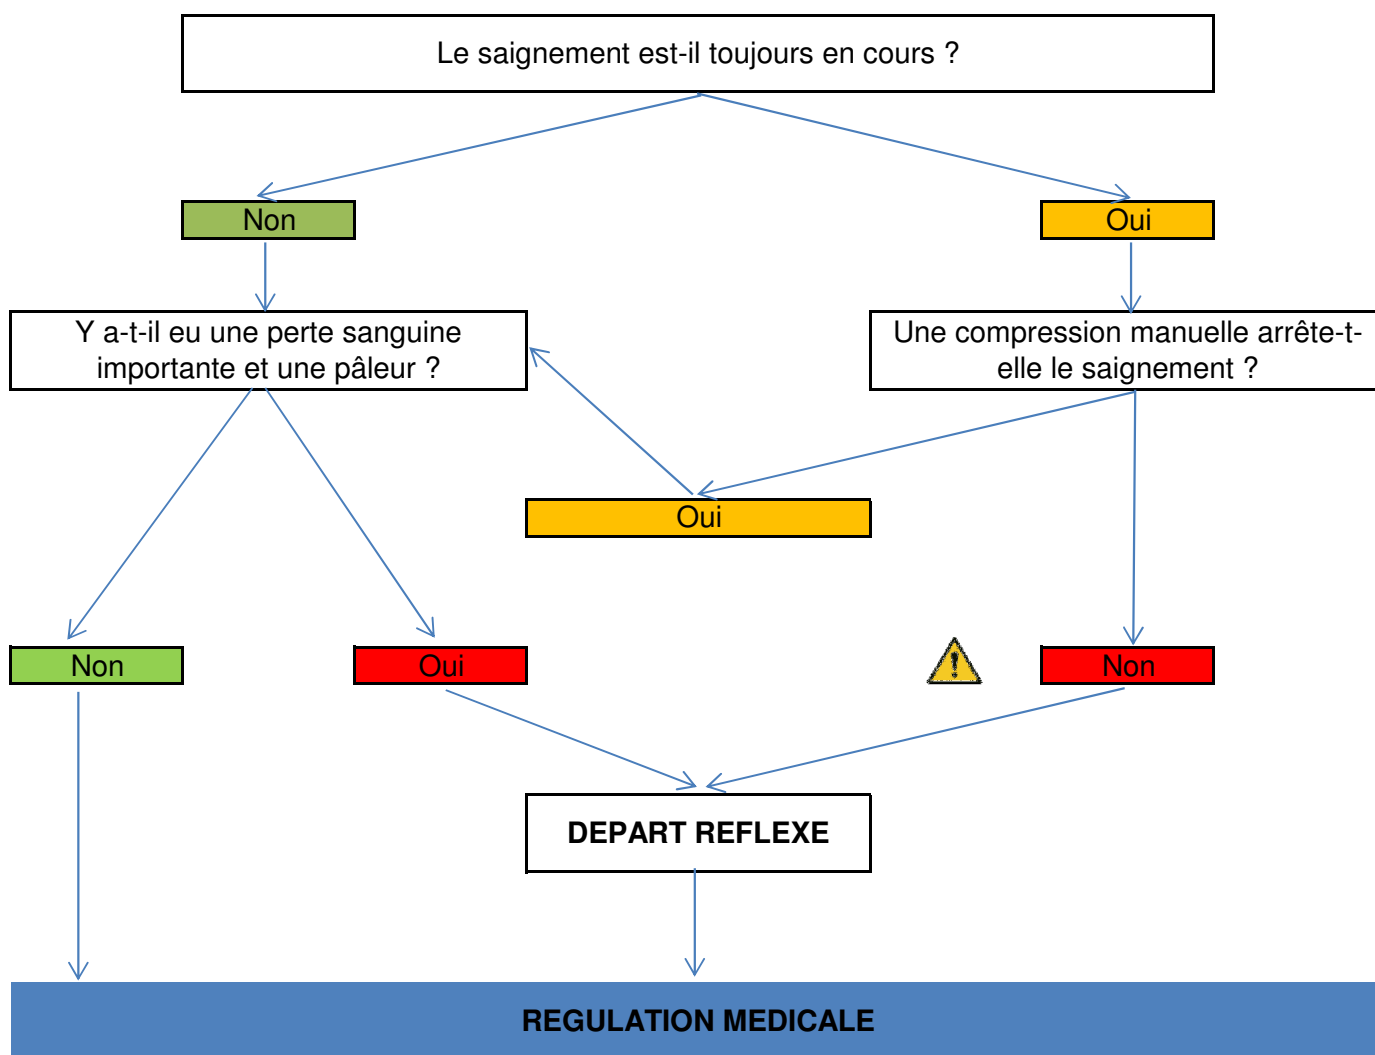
Le saignement est-il toujours en cours ?

Non

Oui

Y a-t-il eu une perte sanguine importante et une pâleur ?

Une compression manuelle arrête-t-elle le saignement ?

Oui

Non

Oui

Non

DEPART REFLEXE

REGULATION MEDICALE